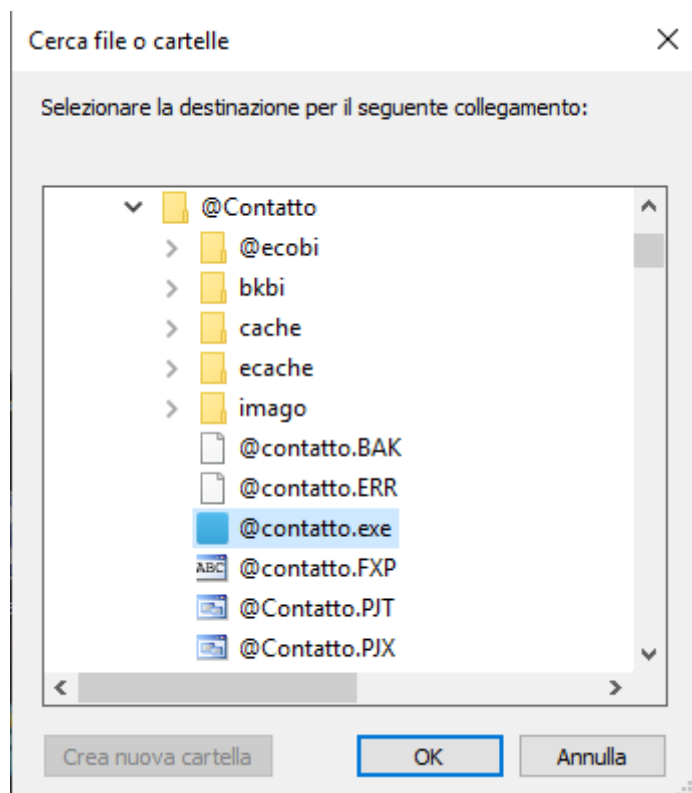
Cerca file o cartelle

Selezionare la destinazione per il seguente collegamento:

@Contatto
@ecobi
bkbi
cache
ecache
imago
@contatto.BAK
@contatto.ERR
@contatto.exe
ABC @contatto.FXP
@Contatto.PJT
@Contatto.PJX

Crea nuova cartella
OK
Annulla